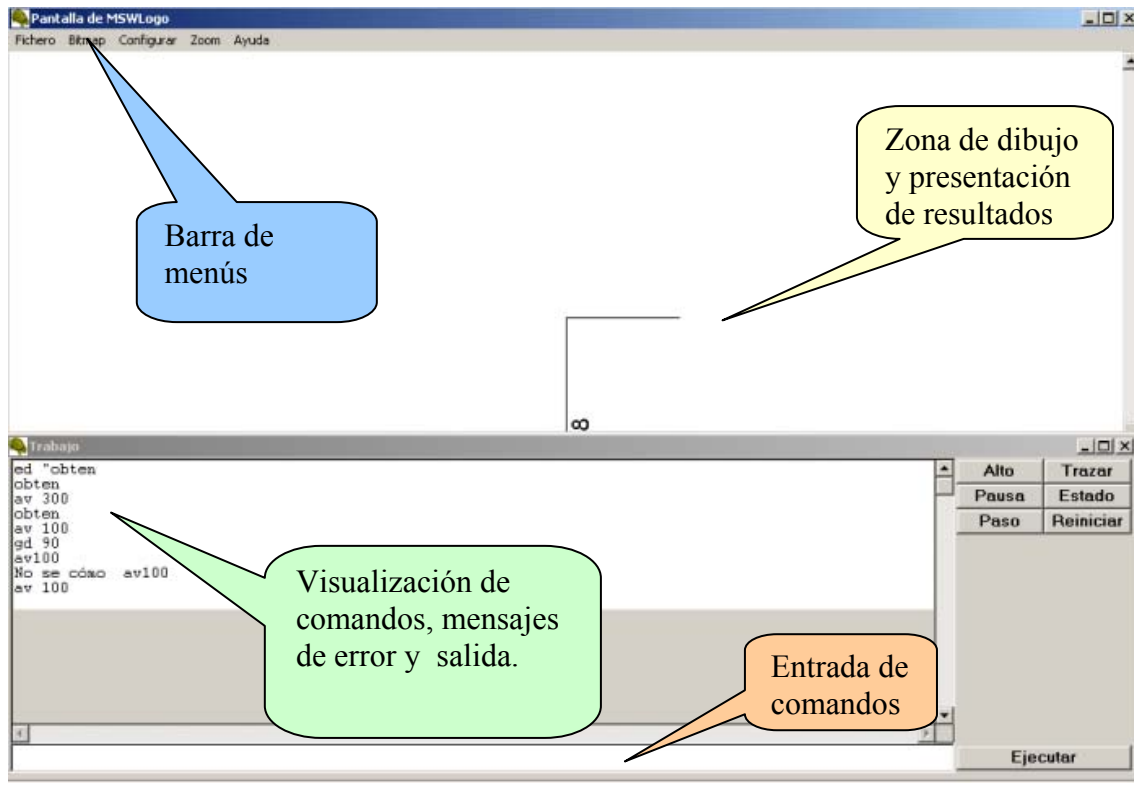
Pantalla de MSWLogo

Fichero Bitmap Configurar Zoom Ayuda

Zona de dibujo y presentación de resultados

Barra de menús

Trabajo

ed "obten
obten
av 300
obten
av 100
gd 90
av100
No se cómo av100
av 100

Alto
Trazar
Pausa
Estado
Paso
Reiniciar

Visualización de comandos, mensajes de error y salida.

Entrada de comandos

Ejecutar